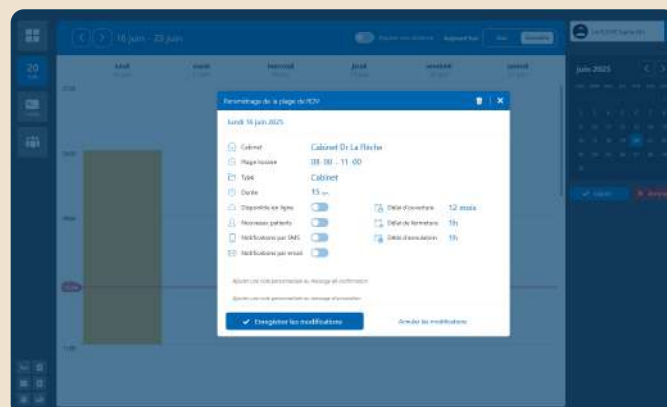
16 juin - 22 juin

Aujourd'hui

lundi

mardi

mercredi

jeudi

vendredi

samedi

juin 2025

20

Paramétrage de la plage de RDV

lundi 16 juin 2025

Cabinet	Cabinet Dr La Flèche

Plage horaire	08 : 00 - 11 : 00

Type	Cabinet

Durée	15 ...

Disponible en ligne

Nouveaux patients

Notifications par SMS

Notifications par email

Délai d'ouverture	12 mois

Délai de fermeture	1h

Délai d'annulation	1h

Ajouter une note personnalisée au message de confirmation

Ajouter une note personnalisée au message d'annulation

Enregistrer les modifications

Annuler les modifications